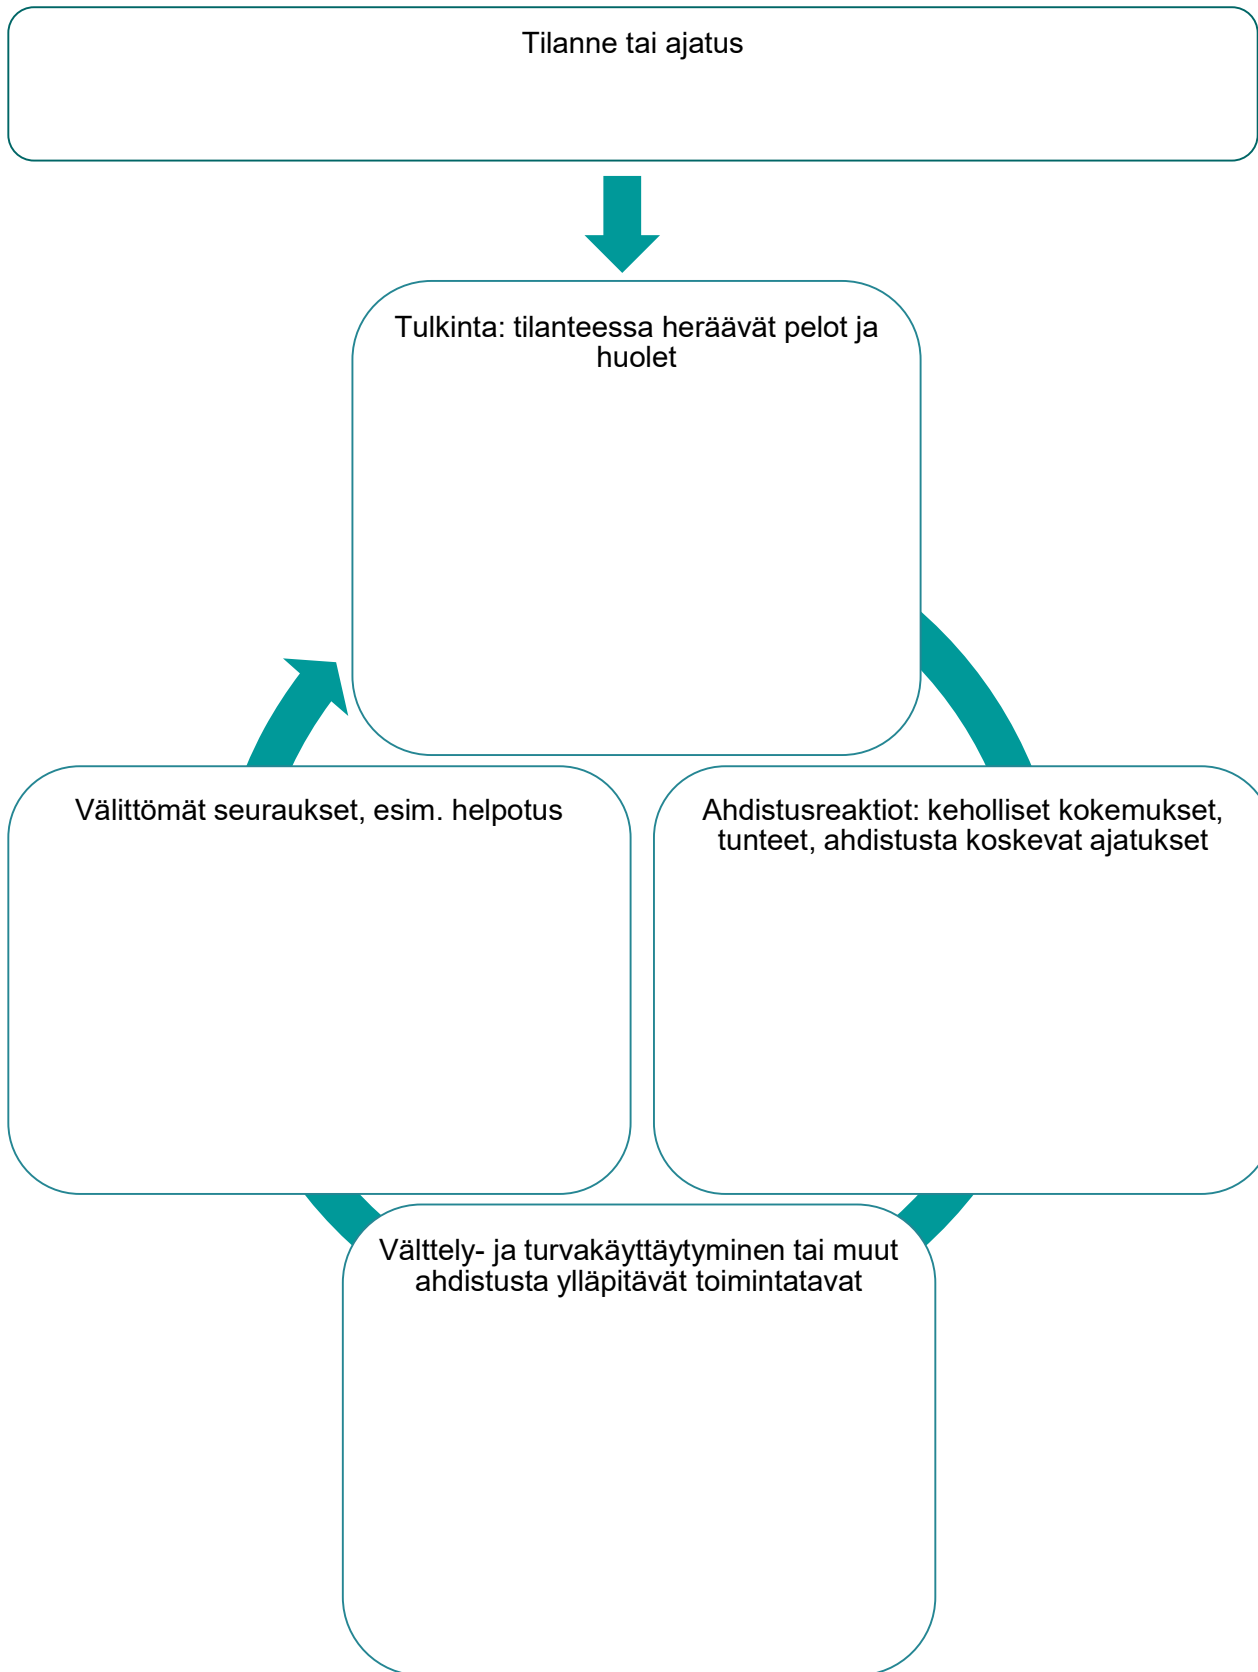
Tilanne tai ajatus

Tulkinta: tilanteessa heräävät pelot ja huolet

Välittömät seuraukset, esim. helpotus

Ahdistusreaktiot: keholliset kokemukset, tunteet, ahdistusta koskevat ajatukset

Välttely- ja turvakäyttäytyminen tai muut ahdistusta ylläpitävät toimintatavat